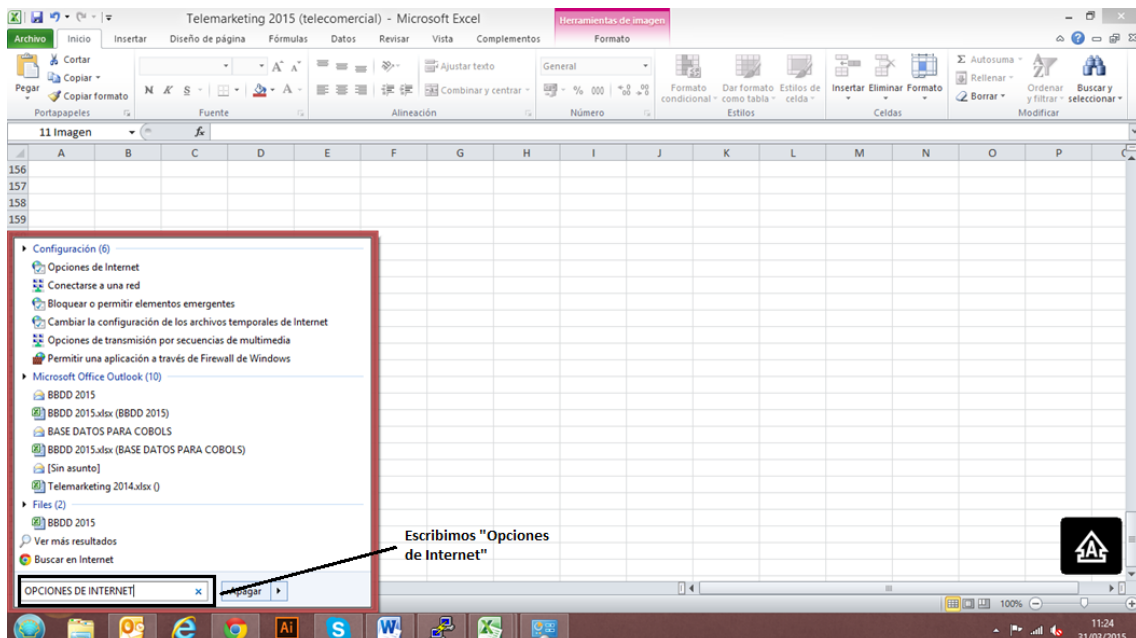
Telemarketing 2015 (telecomercial) - Microsoft Excel

Herramientas de imagen

Archivo | Inicio | Insertar | Diseño de página | Fórmulas | Datos | Revisar | Vista | Complementos | Formato

Pegar | Cortar | Copiar | Copiar formato | Portapapeles

N K S | Fuente

Ajustar texto | Combinar y centrar | Alineación

General | % 000 | Número

Formato condicional | Dar formato como tabla | Estilos de celda | Estilos

Insertar | Eliminar | Formato | Celdas

Autosuma | Rellenar | Borrar | Ordenar y filtrar | Buscar y seleccionar | Modificar

11 Imagen | fx

| | A | B | C | D | E | F | G | H | I | J | K | L | M | N | O | P |
|---|---|---|---|---|---|---|---|---|---|---|---|---|---|---|---|---|
| 156 | | | | | | | | | | | | | | | | |
| 157 | | | | | | | | | | | | | | | | |
| 158 | | | | | | | | | | | | | | | | |
| 159 | | | | | | | | | | | | | | | | |

Configuración (6)
Opciones de Internet
Conectarse a una red
Bloquear o permitir elementos emergentes
Cambiar la configuración de los archivos temporales de Internet
Opciones de transmisión por secuencias de multimedia
Permitir una aplicación a través de Firewall de Windows
Microsoft Office Outlook (10)
BBDD 2015
BBDD 2015.xlsx (BBDD 2015)
BASE DATOS PARA COBOLS
BBDD 2015.xlsx (BASE DATOS PARA COBOLS)
[Sin asunto]
Telemarketing 2014.xlsx ()
Files (2)
BBDD 2015
Ver más resultados
Buscar en Internet

OPCIONES DE INTERNET | Apagar

Escribimos "Opciones de Internet"

100%

11:24
31/03/2015